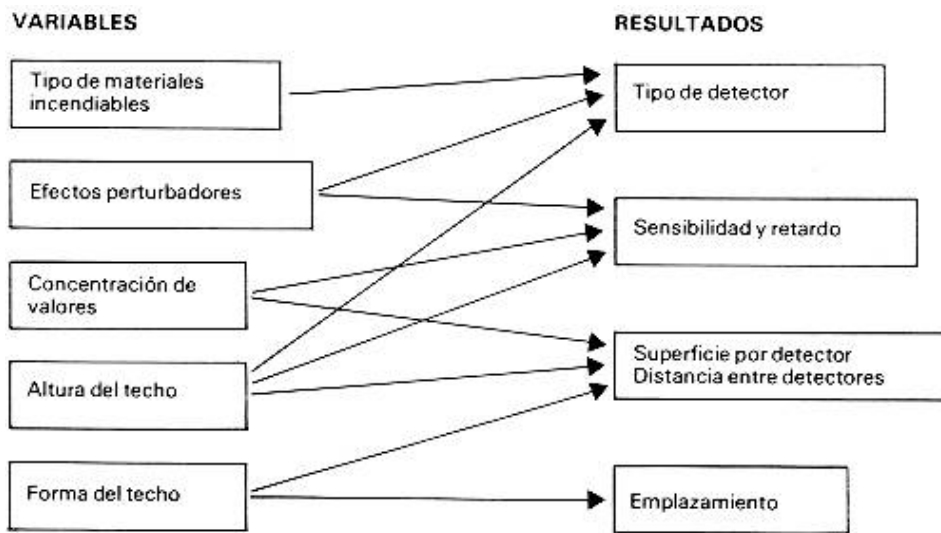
VARIABLES

RESULTADOS

Tipo de materiales incendiables

Tipo de detector

Efectos perturbadores

Sensibilidad y retardo

Concentración de valores

Superficie por detector
Distancia entre detectores

Altura del techo

Forma del techo

Emplazamiento